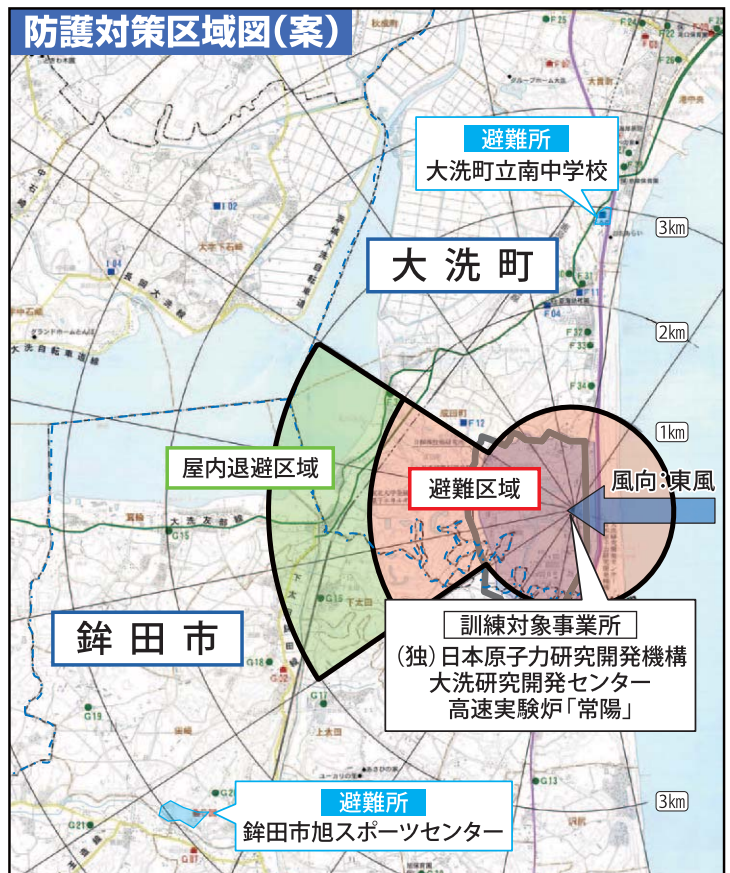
防護対策区域図（案）

避難所
大洗町立南中学校

3km

大洗町

2km

1km

屋内退避区域

避難区域

風向：東風

鉾田市

訓練対象事業所
（独）日本原子力研究開発機構
大洗研究開発センター
高速実験炉「常陽」

避難所
鉾田市旭スポーツセンター

3km